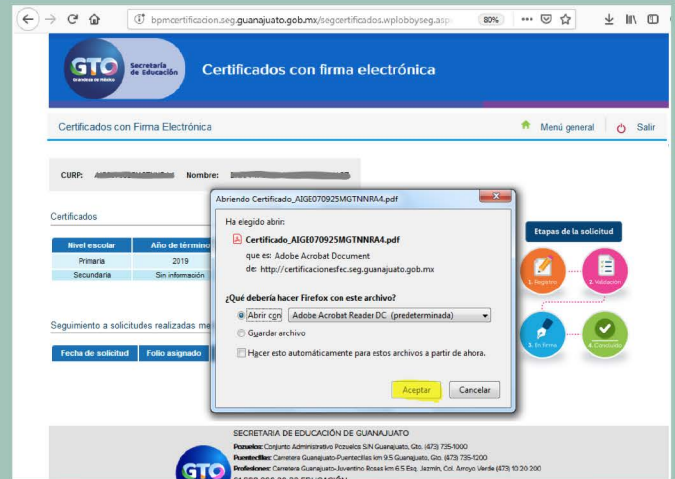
bpmcertificacion.seg.guanajuato.gob.mx/segcertificados.wplobbyseg.asp

80%

GTO Grandeza de México Secretaría de Educación

Certificados con firma electrónica

Certificados con Firma Electrónica

Menú general

Salir

CURP: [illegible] Nombre: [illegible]

Certificados

| Nivel escolar | Año de término |
|---|---|
| Primaria | 2019 |
| Secundaria | Sin información |

Seguimiento a solicitudes realizadas me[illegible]

Fecha de solicitud | Folio asignado

Etapas de la solicitud

1. Registro

2. Validación

3. En firma

4. Concluido

Abriendo Certificado_AIGE070925MGTNNRA4.pdf

Ha elegido abrir:

Certificado_AIGE070925MGTNNRA4.pdf

que es: Adobe Acrobat Document

de: http://certificacionesfec.seg.guanajuato.gob.mx

¿Qué debería hacer Firefox con este archivo?

Abrir con Adobe Acrobat Reader DC (predeterminada)

Guardar archivo

Hacer esto automáticamente para estos archivos a partir de ahora.

Aceptar

Cancelar

SECRETARÍA DE EDUCACIÓN DE GUANAJUATO

Pozuelos: Conjunto Administrativo Pozuelos S/N Guanajuato, Gto. (473) 735-1000

Puentecillas: Carretera Guanajuato-Puentecillas km 9.5 Guanajuato, Gto. (473) 735-1200

Profesiones: Carretera Guanajuato-Juventino Rosas km 6.5 Esq. Jazmín, Col. Arroyo Verde (473) 10 20 200

GTO